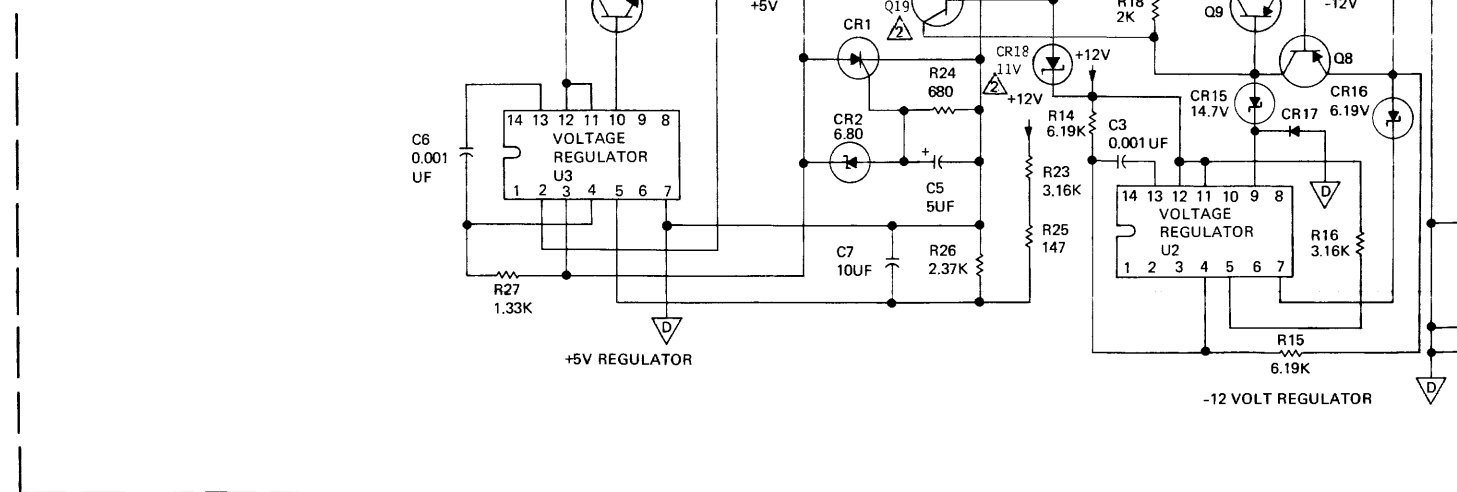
+5V

Q19

2

R18
2K

Q9

-12V

Q8

CR1

CR18
11V

2

+12V

+12V

R24
680

CR15
14.7V

CR16
6.19V

CR17

R14
6.19K

C3
0.001 UF

CR2
6.80

C6
0.001
UF

14 13 12 11 10 9 8
VOLTAGE
REGULATOR
U3
1 2 3 4 5 6 7

C5
5UF

R23
3.16K

D

14 13 12 11 10 9 8
VOLTAGE
REGULATOR
U2
1 2 3 4 5 6 7

R25
147

R16
3.16K

C7
10UF

R26
2.37K

R27
1.33K

D

+5V REGULATOR

R15
6.19K

-12 VOLT REGULATOR

D